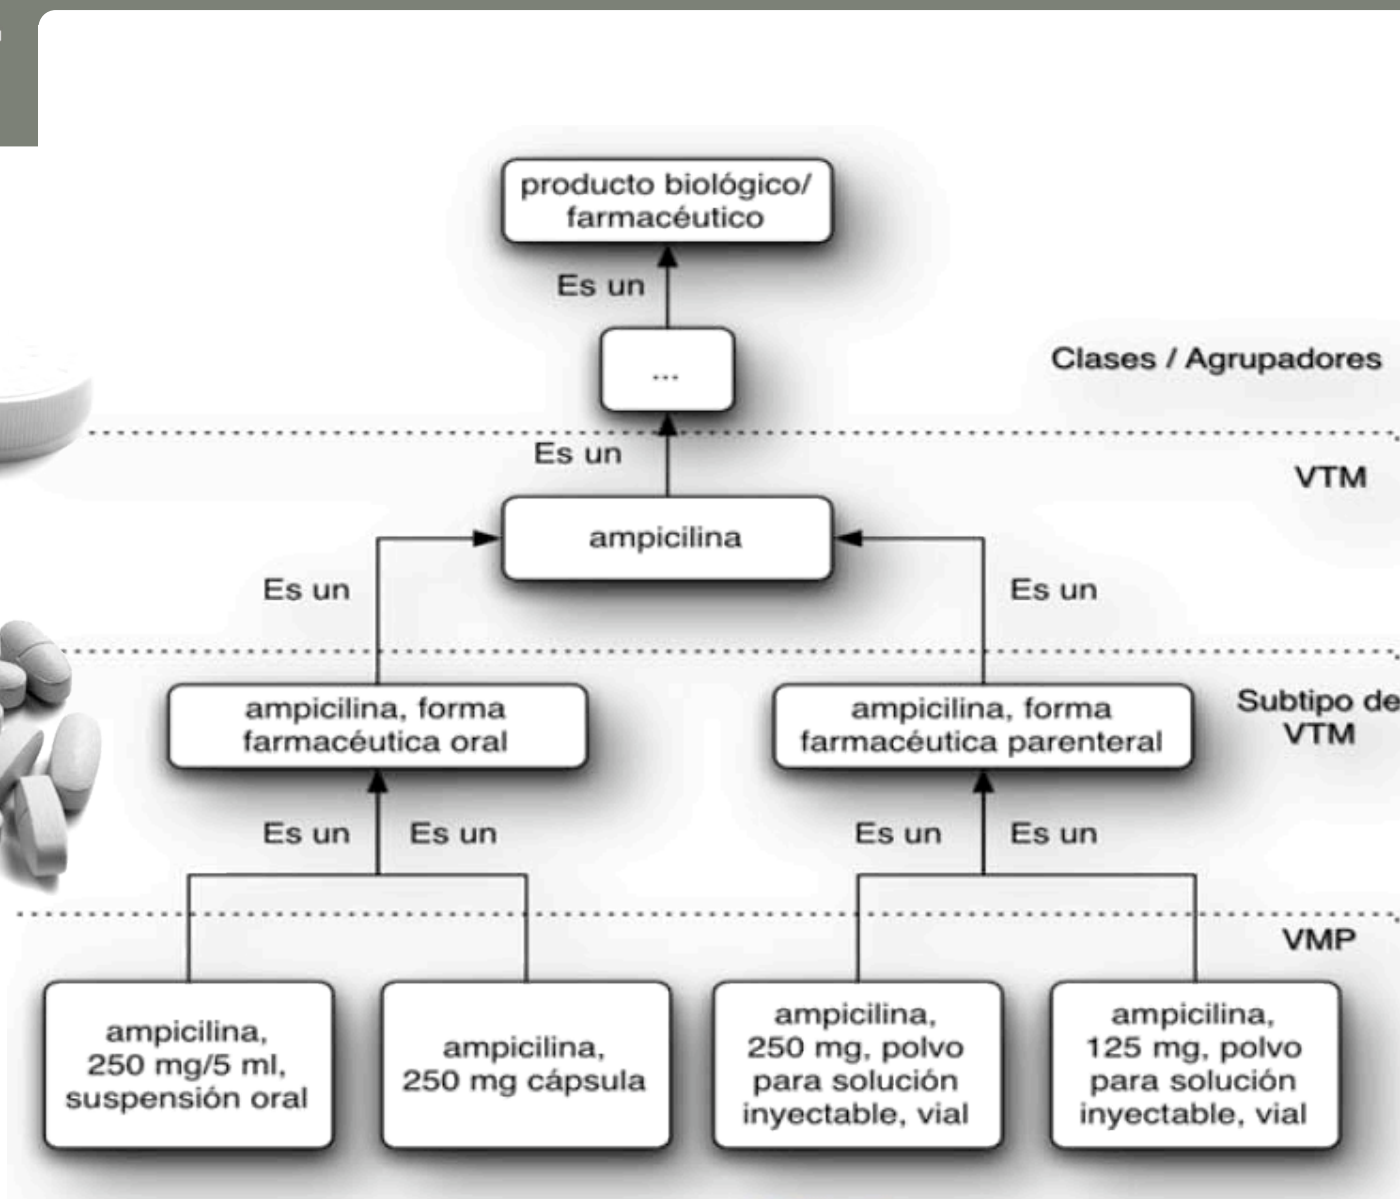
producto biológico/ farmacéutico

Es un

...

Clases / Agrupadores

Es un

VTM

ampicilina

Es un

Es un

ampicilina, forma farmacéutica oral

ampicilina, forma farmacéutica parenteral

Subtipo de VTM

Es un

Es un

Es un

Es un

VMP

ampicilina, 250 mg/5 ml, suspensión oral

ampicilina, 250 mg cápsula

ampicilina, 250 mg, polvo para solución inyectable, vial

ampicilina, 125 mg, polvo para solución inyectable, vial